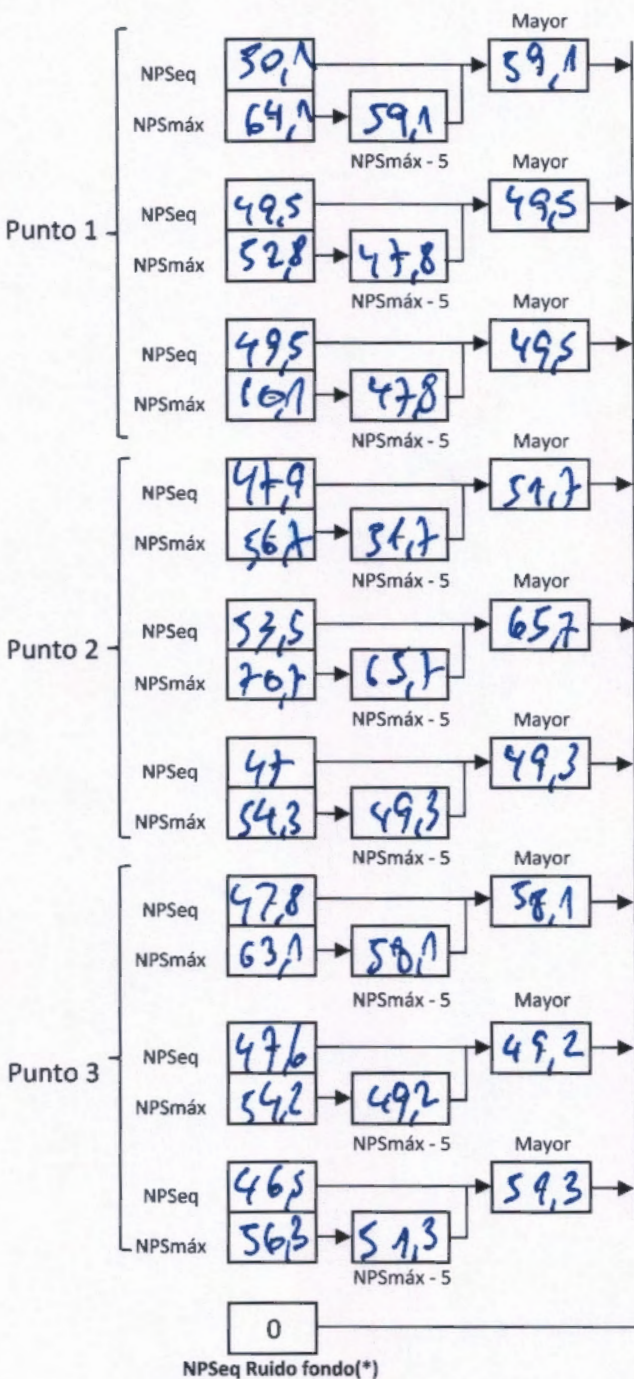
Mayor
NPSeq 50,1
NPSmáx 64,1
59,1
NPSmáx - 5
59,1

Punto 1

Mayor
NPSeq 49,5
NPSmáx 52,8
47,8
NPSmáx - 5
49,5

Mayor
NPSeq 49,5
NPSmáx 60,1
47,8
NPSmáx - 5
49,5

Mayor
NPSeq 47,9
NPSmáx 56,7
51,7
NPSmáx - 5
51,7

Punto 2

Mayor
NPSeq 53,5
NPSmáx 70,7
65,7
NPSmáx - 5
65,7

Mayor
NPSeq 47
NPSmáx 54,3
49,3
NPSmáx - 5
49,3

Mayor
NPSeq 47,8
NPSmáx 63,1
58,1
NPSmáx - 5
58,1

Punto 3

Mayor
NPSeq 47,6
NPSmáx 54,2
49,2
NPSmáx - 5
49,2

Mayor
NPSeq 46,5
NPSmáx 56,3
51,3
NPSmáx - 5
59,3

0
NPSeq Ruido fondo(*)